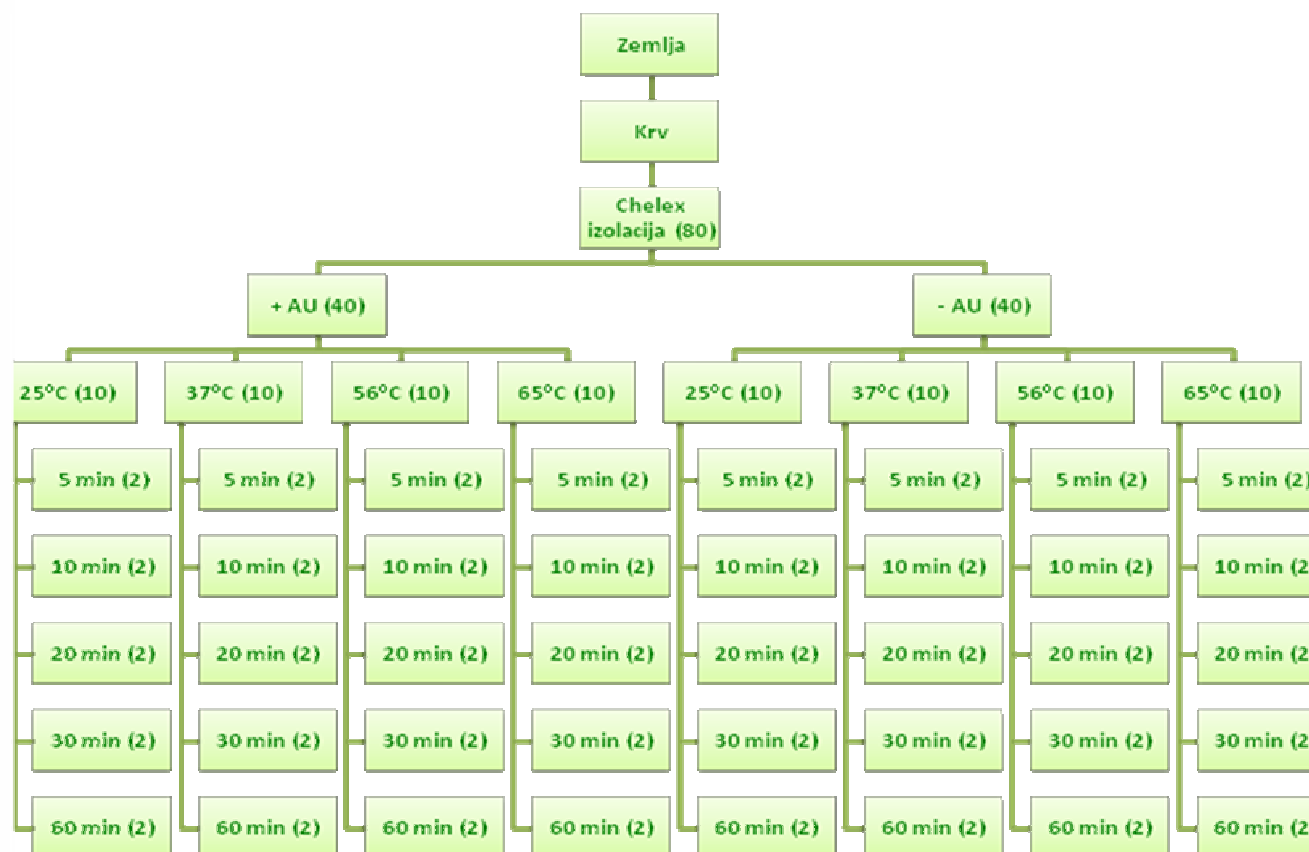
Zemlja

Krv

Chelex izolacija (80)

+ AU (40)

- AU (40)

25°C (10)

5 min (2)

10 min (2)

20 min (2)

30 min (2)

60 min (2)

37°C (10)

5 min (2)

10 min (2)

20 min (2)

30 min (2)

60 min (2)

56°C (10)

5 min (2)

10 min (2)

20 min (2)

30 min (2)

60 min (2)

65°C (10)

5 min (2)

10 min (2)

20 min (2)

30 min (2)

60 min (2)

25°C (10)

5 min (2)

10 min (2)

20 min (2)

30 min (2)

60 min (2)

37°C (10)

5 min (2)

10 min (2)

20 min (2)

30 min (2)

60 min (2)

56°C (10)

5 min (2)

10 min (2)

20 min (2)

30 min (2)

60 min (2)

65°C (10)

5 min (2)

10 min (2)

20 min (2

30 min (2

60 min (2